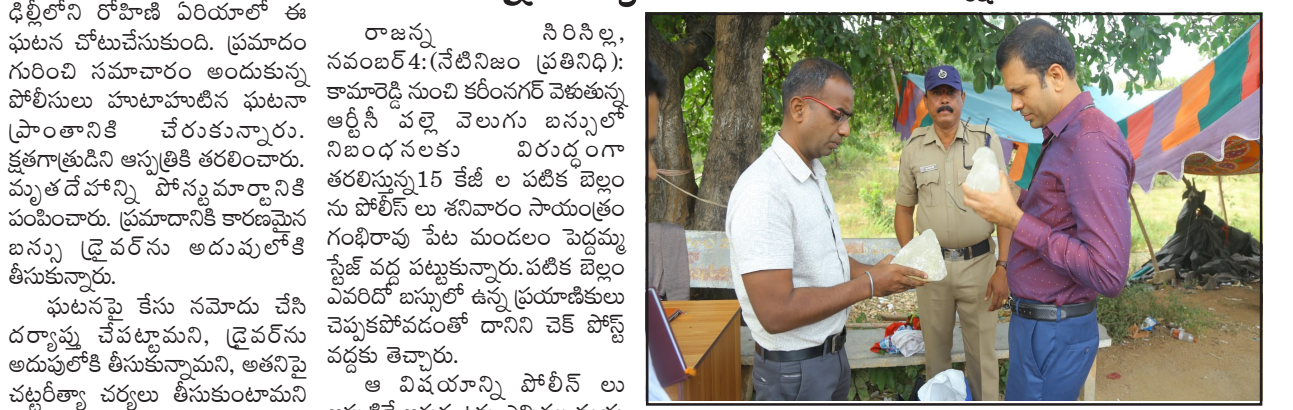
ఢిల్లీలోని రోహిణి ఏరియాలో ఈ ఘటన చోటుచేసుకుంది. ప్రమాదం గురించి సమాచారం అందుకున్న పోలీసులు హుటాహుటిన ఘటనా ప్రాంతానికి చేరుకున్నారు. క్షతగాత్రుడిని ఆస్పత్రికి తరలించారు. మృతదేహాన్ని పోస్టుమార్టానికి పంపించారు. ప్రమాదానికి కారణమైన బస్సు డ్రైవర్‌ను అదుపులోకి తీసుకున్నారు.

ఘటనపై కేసు నమోదు చేసి దర్యాప్తు చేపట్టామని, డ్రైవర్‌ను అదుపులోకి తీసుకున్నామని, అతనిపై చట్టరీత్యా చర్యలు తీసుకుంటామని

రాజన్న సిరిసిల్ల, నవంబర్4:(నేటినిజం ప్రతినిధి): కామారెడ్డి నుంచి కరీంనగర్ వెళుతున్న ఆర్టీసీ పల్లె వెలుగు బస్సులో నిబంధనలకు విరుద్ధంగా తరలిస్తున్న15 కేజీ ల పటిక బెల్లం ను పోలీస్ లు శనివారం సాయంత్రం గంభిరావు పేట మండలం పెద్దమ్మ స్టేజ్ వద్ద పట్టుకున్నారు. పటిక బెల్లం ఎవరిదో బస్సులో ఉన్న ప్రయాణికులు చెప్పకపోవడంతో దానిని చెక్ పోస్ట్ వద్దకు తెచ్చారు.

ఆ విషయాన్ని పోలీస్ లు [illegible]